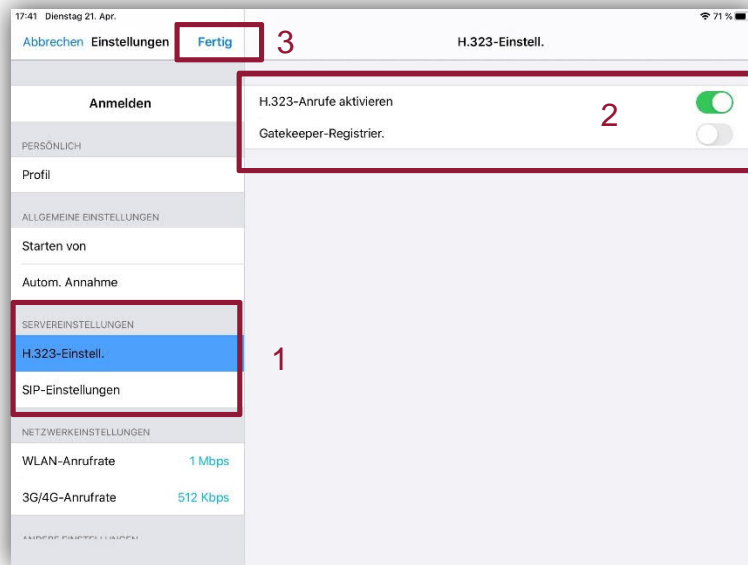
17:41 Dienstag 21. Apr.

71 %

Abbrechen Einstellungen Fertig

3

H.323-Einstell.

Anmelden

H.323-Anrufe aktivieren

Gatekeeper-Registrier.

2

PERSÖNLICH

Profil

ALLGEMEINE EINSTELLUNGEN

Starten von

Autom. Annahme

SERVEREINSTELLUNGEN

H.323-Einstell.

SIP-Einstellungen

1

NETZWERKEINSTELLUNGEN

WLAN-Anrufrate 1 Mbps

3G/4G-Anrufrate 512 Kbps

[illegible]